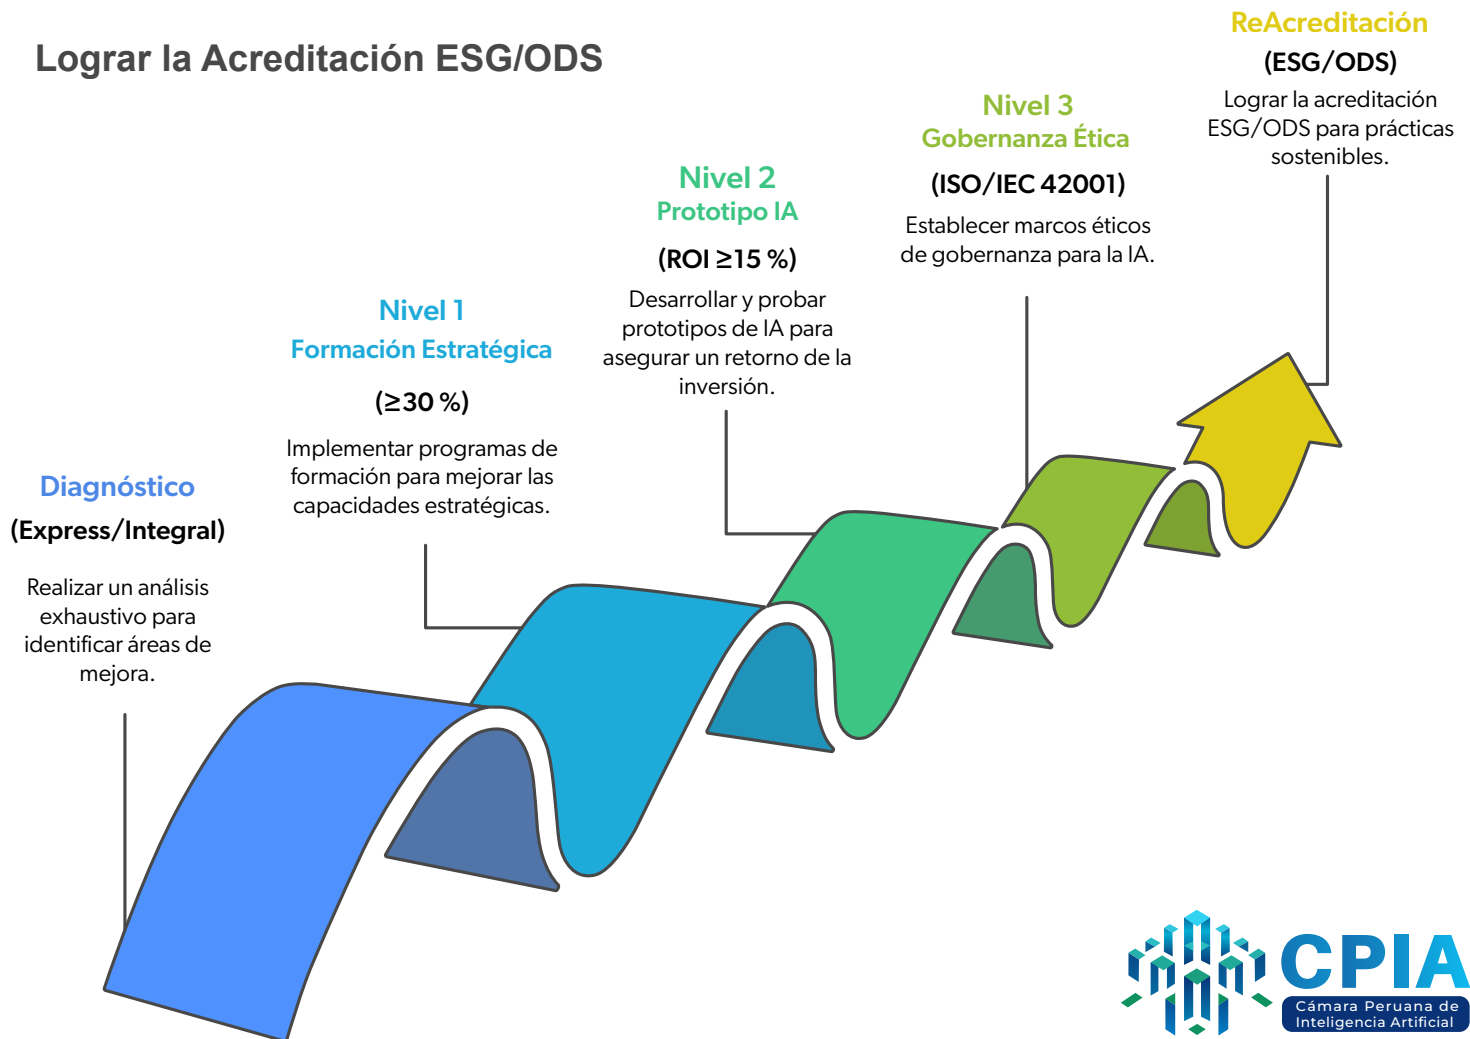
Lograr la Acreditación ESG/ODS

Diagnóstico
(Express/Integral)

Realizar un análisis exhaustivo para identificar áreas de mejora.

Nivel 1
Formación Estratégica

(≥30 %)

Implementar programas de formación para mejorar las capacidades estratégicas.

Nivel 2
Prototipo IA

(ROI ≥15 %)

Desarrollar y probar prototipos de IA para asegurar un retorno de la inversión.

Nivel 3
Gobernanza Ética

(ISO/IEC 42001)

Establecer marcos éticos de gobernanza para la IA.

ReAcreditación

(ESG/ODS)

Lograr la acreditación ESG/ODS para prácticas sostenibles.

CPIA
Cámara Peruana de Inteligencia Artificial